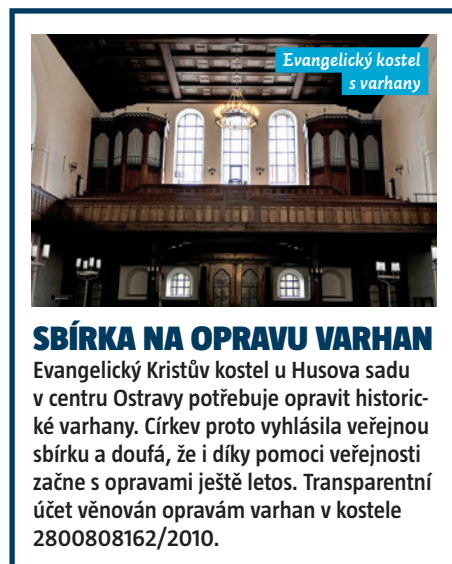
Evangelický kostel s varhany

SBÍRKA NA OPRAVU VARHAN

Evangelický Kristův kostel u Husova sadu v centru Ostravy potřebuje opravit historické varhany. Církev proto vyhlásila veřejnou sbírku a doufá, že i díky pomoci veřejnosti začne s opravami ještě letos. Transparentní účet věnován opravám varhan v kostele 2800808162/2010.